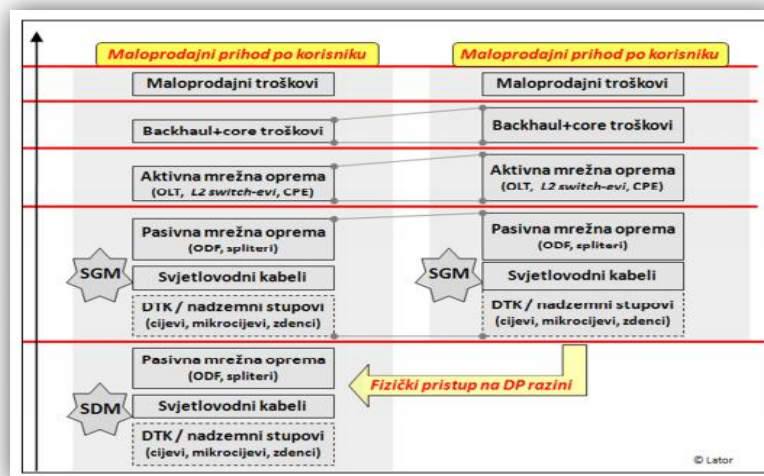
Maloprodajni prihod po korisniku

Maloprodajni troškovi

Backhaul+core troškovi

Aktivna mrežna oprema
(OLT, L2 switch-evi, CPE)

Pasivna mrežna oprema
(ODF, spliteri)

SGM

Svjetlovodni kabeli

DTK / nadzemni stupovi
(cijevi, mikrocijevi, zdenci)

Pasivna mrežna oprema
(ODF, spliteri)

SDM

Svjetlovodni kabeli

DTK / nadzemni stupovi
(cijevi, mikrocijevi, zdenci)

Maloprodajni prihod po korisniku

Maloprodajni troškovi

Backhaul+core troškovi

Aktivna mrežna oprema
(OLT, L2 switch-evi, CPE)

Pasivna mrežna oprema
(ODF, spliteri)

SGM

Svjetlovodni kabeli

DTK / nadzemni stupovi
(cijevi, mikrocijevi, zdenci)

Fizički pristup na DP razini

© Lator